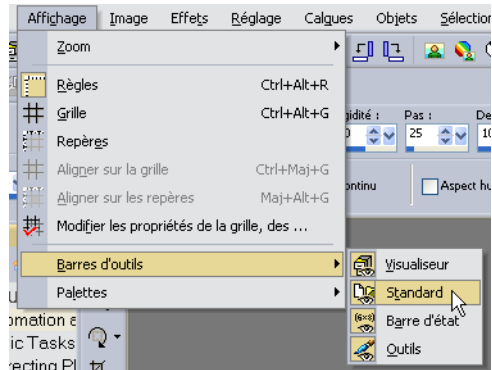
Affichage Image Effets Réglage Calques Objets Sélection

Zoom

Règles Ctrl+Alt+R

Grille Ctrl+Alt+G

Repères

Aligner sur la grille Ctrl+Maj+G

Aligner sur les repères Maj+Alt+G

Modifier les propriétés de la grille, des ...

Barres d'outils

Palettes

Visualiseur

Standard

Barre d'état

Outils

idité : Pas : De

25 10

ontinu

Aspect hu

mation a

ic Tasks

recting Pl